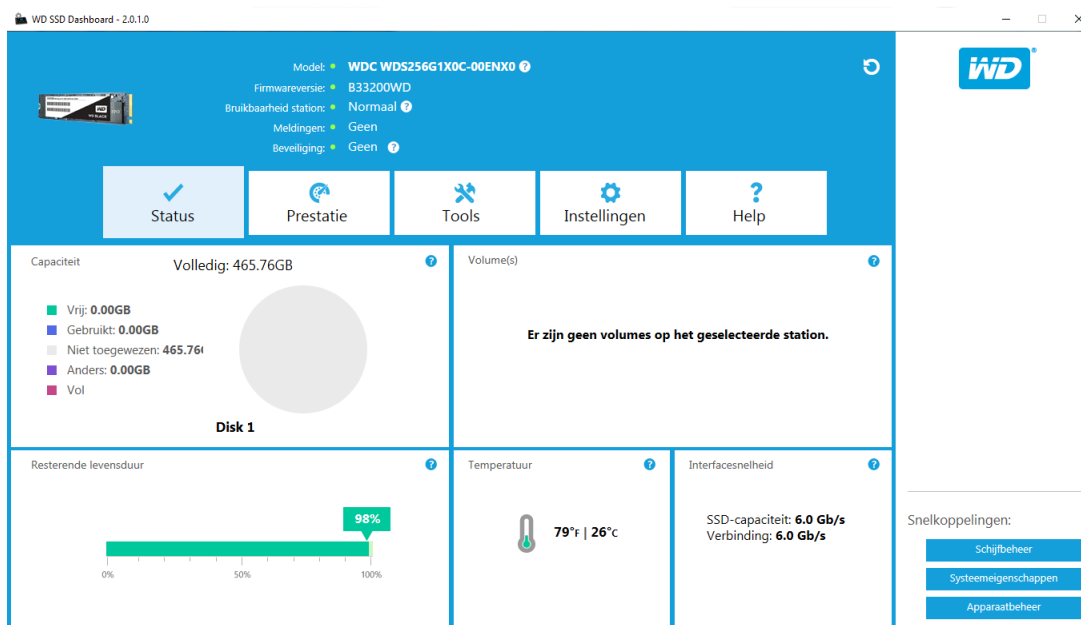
WD SSD Dashboard - 2.0.1.0

Model: WDC WDS256G1X0C-00ENX0
Firmwareversie: B33200WD
Bruikbaarheid station: Normaal
Meldingen: Geen
Beveiliging: Geen

WD

Status
Prestatie
Tools
Instellingen
Help

Capaciteit
Volledig: 465.76GB
Vrij: 0.00GB
Gebruikt: 0.00GB
Niet toegewezen: 465.76
Anders: 0.00GB
Vol
Disk 1

Volume(s)
Er zijn geen volumes op het geselecteerde station.

Resterende levensduur
98%
0%
50%
100%

Temperatuur
79°F | 26°C

Interfacesnelheid
SSD-capaciteit: 6.0 Gb/s
Verbinding: 6.0 Gb/s

Snelkoppelingen:
Schijfbeheer
Systeemeigenschappen
Apparaatbeheer